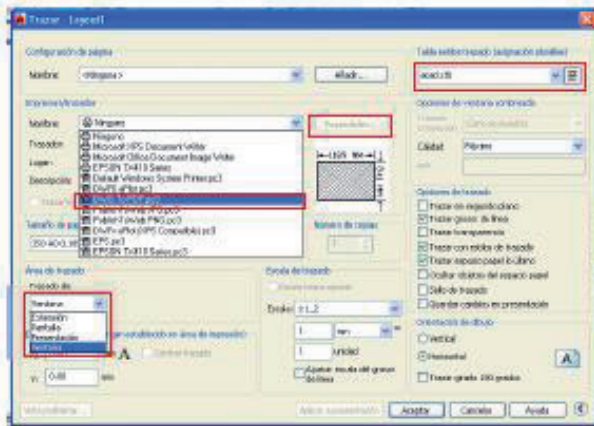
Trazar - Layout1

Configuración de página
Nombre: <Ninguno>
Añadir...

Impresora/trazador
Nombre: Ninguno
Propiedades...
Trazador
Lugar
Descripción
Ninguno
Microsoft XPS Document Writer
Microsoft Office Document Image Writer
EPSON TX410 Series
Default Windows System Printer.pc3
DWF6 ePlot.pc3
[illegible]
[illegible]
PublishToWeb PNG.pc3
DWFx ePlot (XPS Compatible).pc3
EPS.pc3
EPSON TX410 Series.pc3
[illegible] 215 MM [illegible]
Tamaño de papel
ISO A4 (2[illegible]
Número de copias
1

Área de trazado
Trazado de:
Ventana
Extensión
Pantalla
Presentación
Ventana
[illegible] establecido en área de impresión)
Centrar trazado
Y: 0.00 mm

Escala de trazado
Escala: 1:1
1 mm
1 unidad
Ajustar escala del grosor de línea

Tabla estilos trazado (asignación plumillas)
acad.ctb

Opciones de ventana sombreada
Trazado sombreado: Como se visualiza
Calidad: Normal
ppp

Opciones de trazado
Trazar en segundo plano
Trazar grosor de línea
Trazar transparencia
Trazar con estilos de trazado
Trazar espacio papel lo último
Ocultar objetos del espacio papel
Sello de trazado
Guardar cambios en presentación

Orientación de dibujo
Vertical
Horizontal
Trazar girado 180 grados
A

Vista preliminar...
Aplicar a presentación
Aceptar
Cancelar
Ayuda